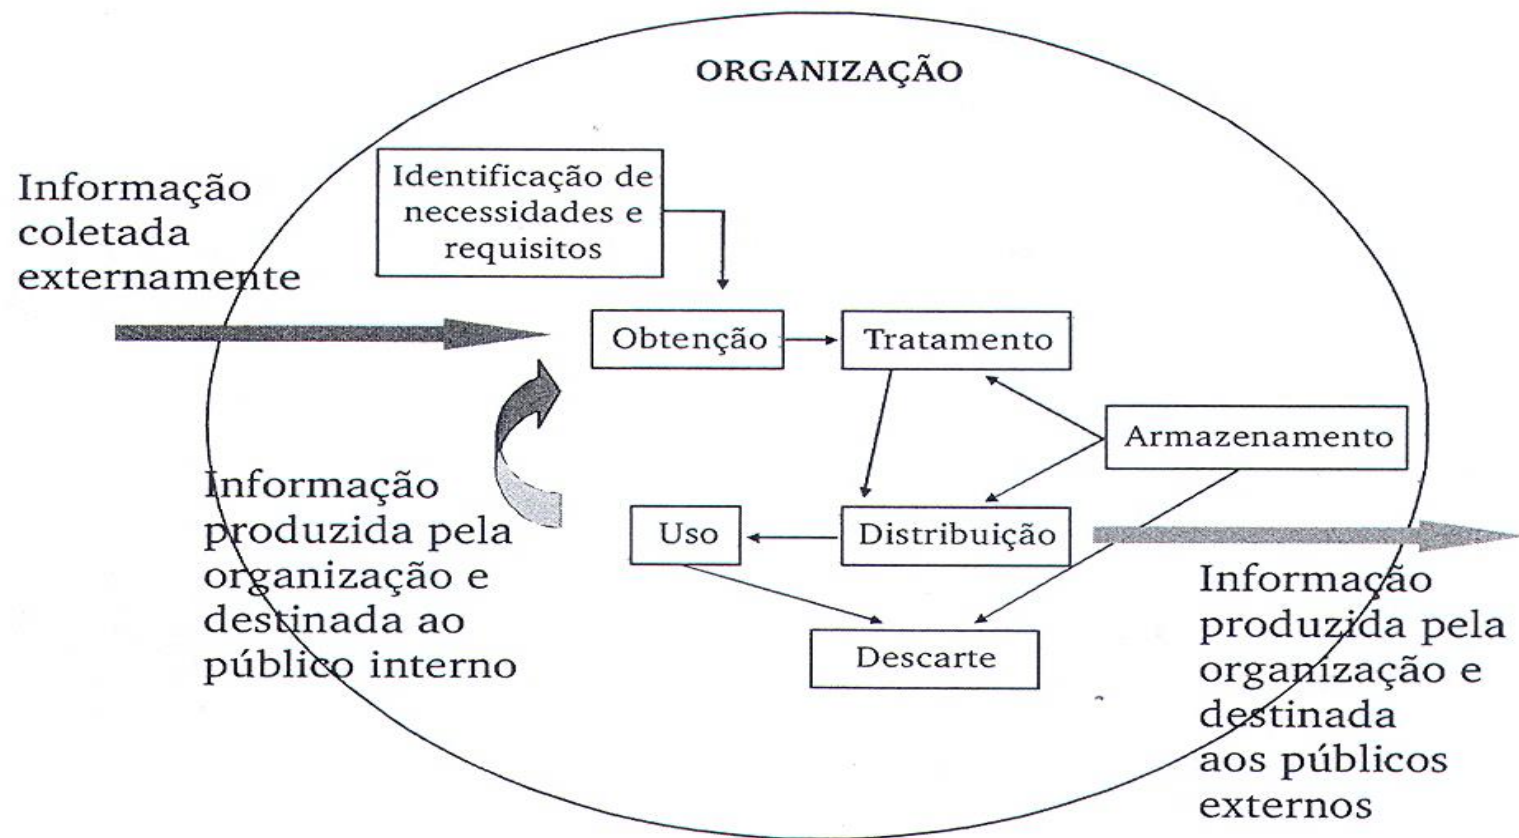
ORGANIZAÇÃO

Informação coletada externamente

Identificação de necessidades e requisitos

Obtenção

Tratamento

Armazenamento

Informação produzida pela organização e destinada ao público interno

Uso

Distribuição

Descarte

Informação produzida pela organização e destinada aos públicos externos